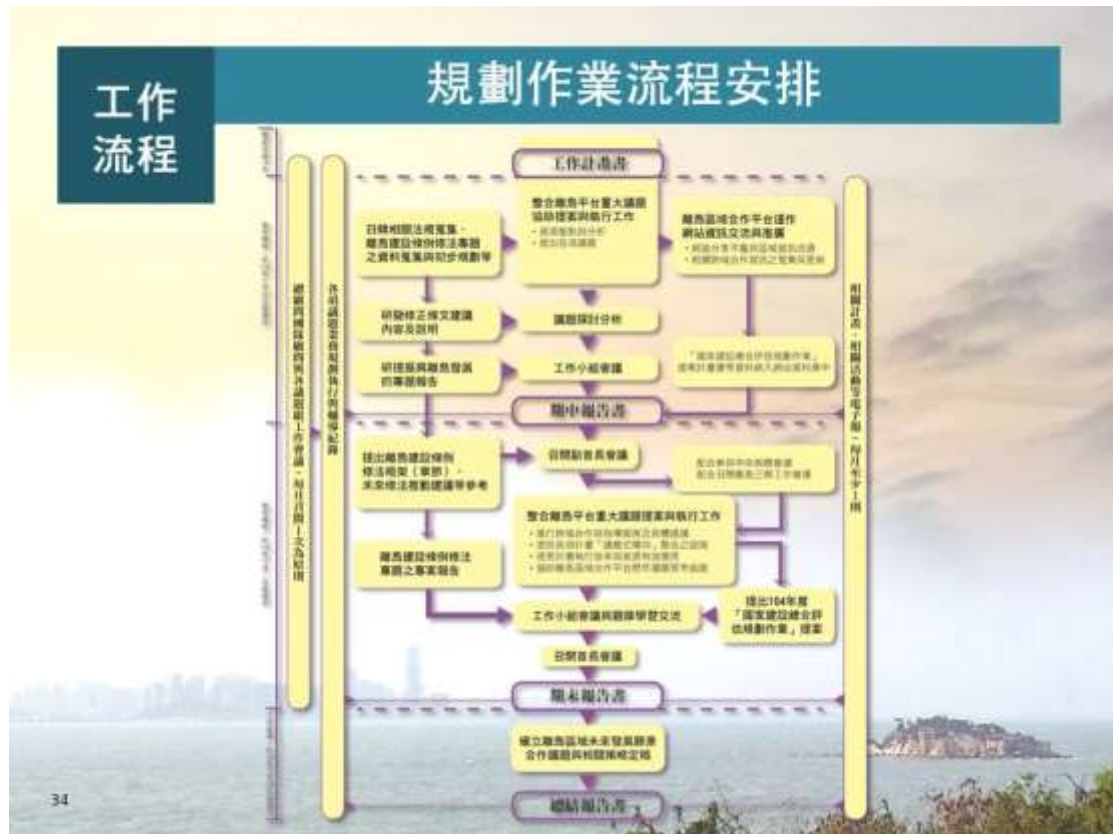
工作流程

規劃作業流程安排

工作計畫書

整合離島平台重大議題協助提案與執行工作

蒐集相關法規蒐集、離島建設條例修法專題之資料蒐集與初步規劃等

離島區域合作平台運作網站資訊交流與推廣

研擬修正條文建議內容及說明

議題探討分析

研提振興離島發展的專題報告

工作小組會議

「國家建設總合評估規劃作業」

期中報告書

提出離島建設條例修法相關(草案)、未來修法推動建議等參考

召開副首長會議

整合離島平台重大議題提案與執行工作

離島建設條例修法專題之專案報告

工作小組會議與跟隊學習交流

提出104年度「國家建設總合評估規劃作業」提案

召開首長會議

期末報告書

確立離島區域未來發展願景合作議題與相關策略定論

總結報告書

辦理與國發會與各機關協調工作會議,每月召開1次為原則

各項議題會議與執行情形紀錄

相關計畫、相關活動等電子報,每月至少1期

34